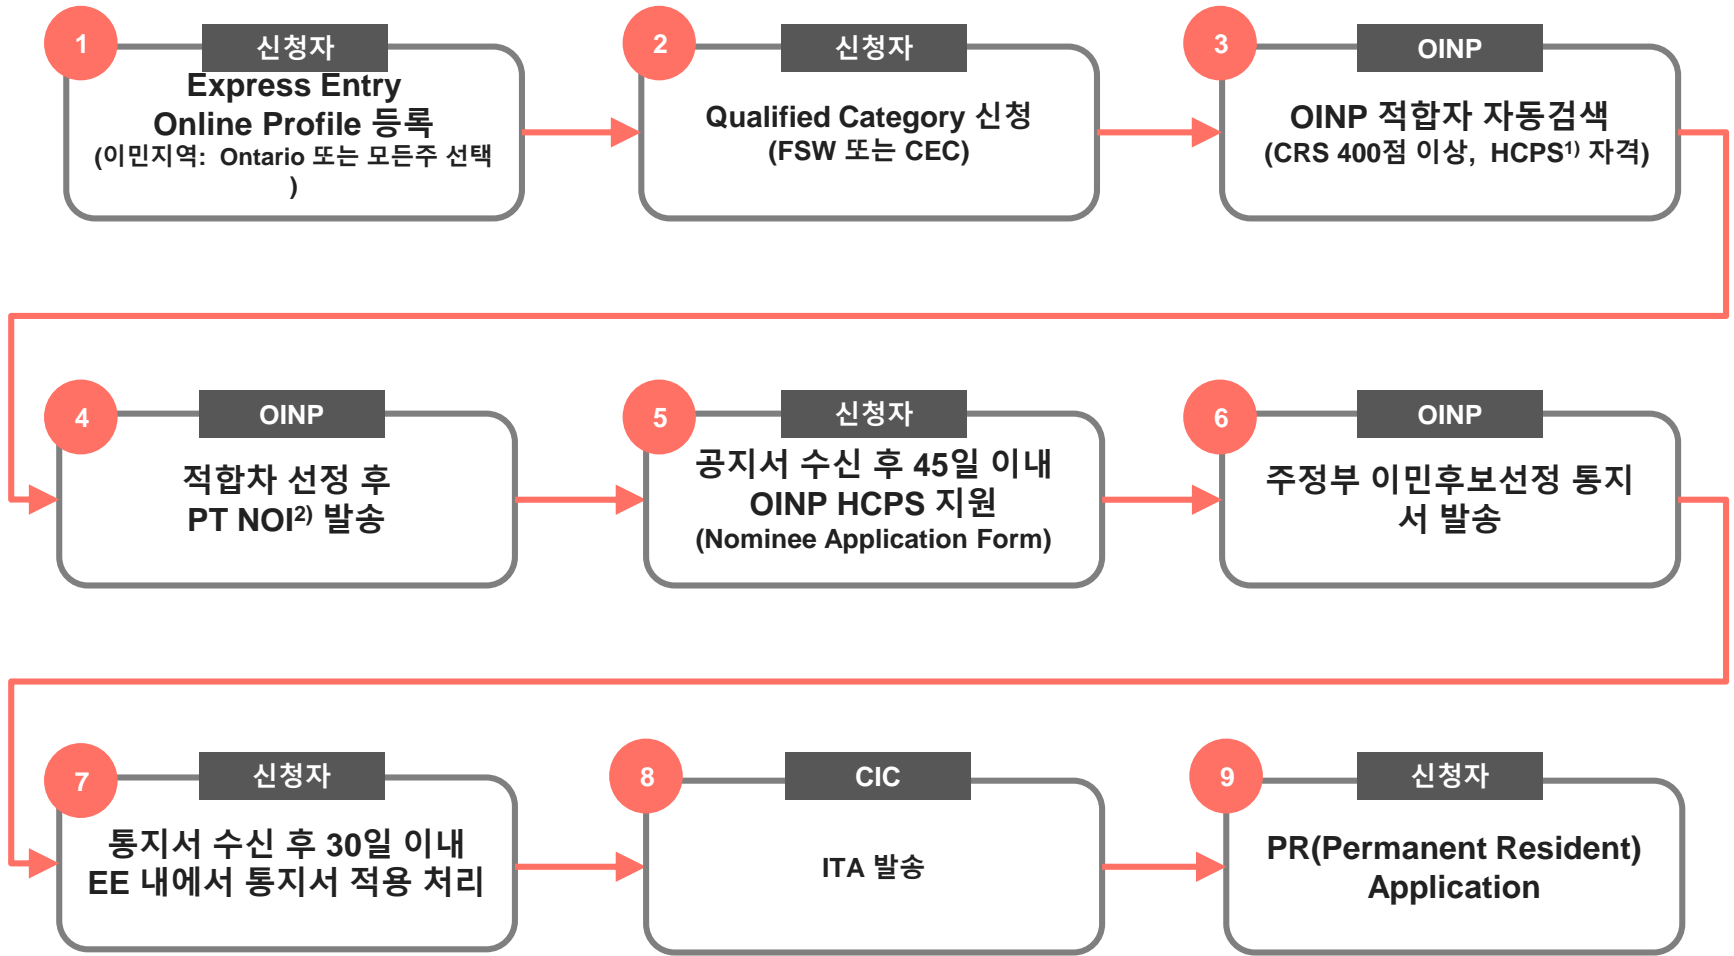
1
신청자
Express Entry
Online Profile 등록
(이민지역: Ontario 또는 모든주 선택
)

2
신청자
Qualified Category 신청
(FSW 또는 CEC)

3
OINP
OINP 적합자 자동검색
(CRS 400점 이상, HCPS$^{1)}$ 자격)

4
OINP
적합차 선정 후
PT NOI$^{2)}$ 발송

5
신청자
공지서 수신 후 45일 이내
OINP HCPS 지원
(Nominee Application Form)

6
OINP
주정부 이민후보선정 통지서 발송

7
신청자
통지서 수신 후 30일 이내
EE 내에서 통지서 적용 처리

8
CIC
ITA 발송

9
신청자
PR(Permanent Resident)
Application